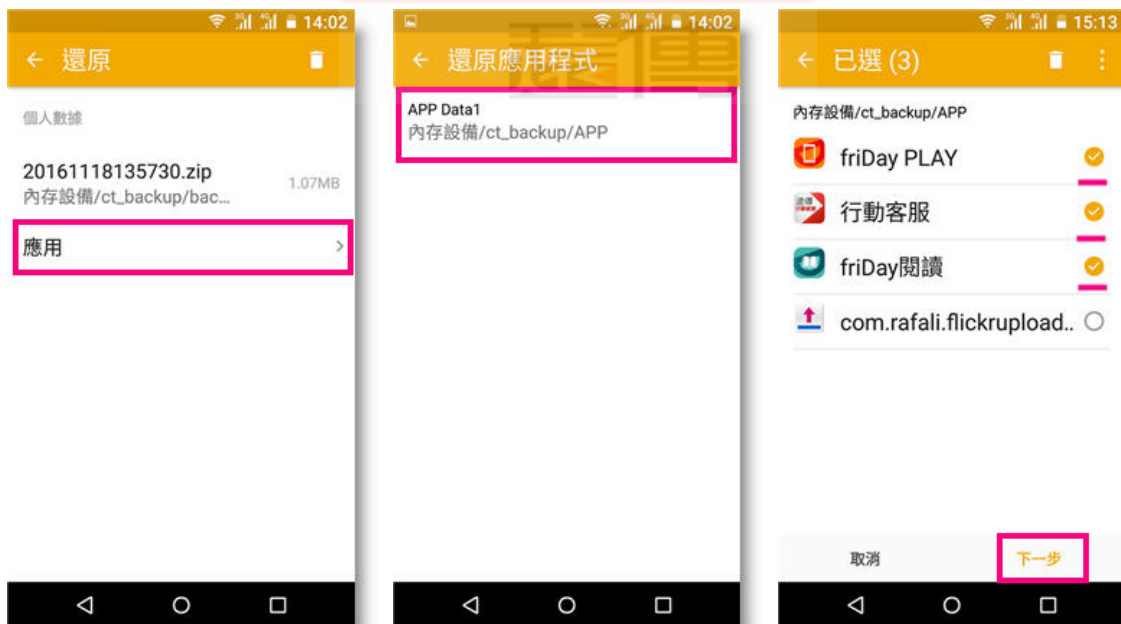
14:02

← 還原

個人數據

20161118135730.zip
內存設備/ct_backup/bac...
1.07MB

應用

14:02

← 還原應用程式

APP Data1
內存設備/ct_backup/APP

15:13

← 已選 (3)

內存設備/ct_backup/APP

friDay PLAY

行動客服

friDay閱讀

com.rafali.flickrupload..

取消

下一步